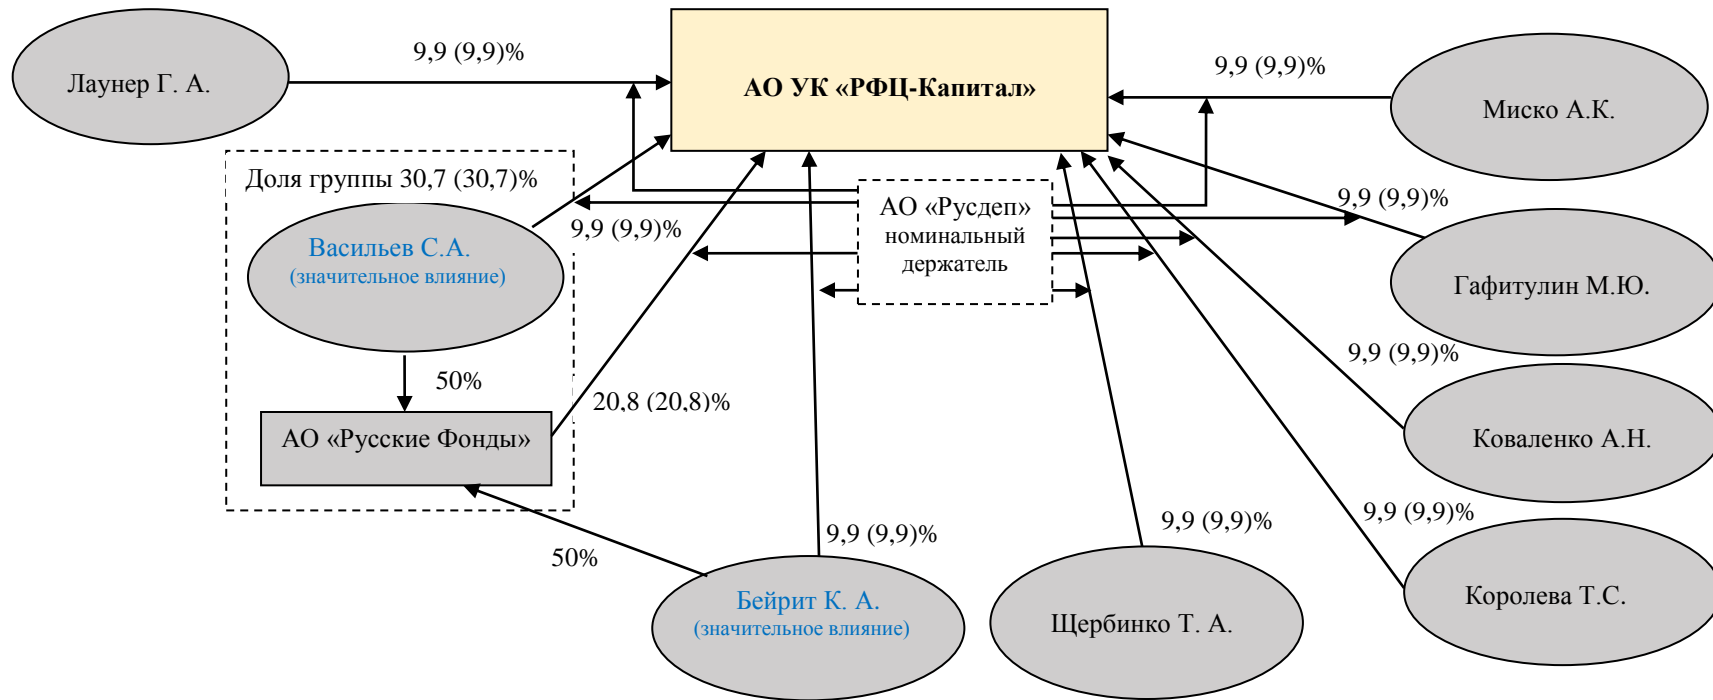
Лаунер Г. А.

9,9 (9,9)%

АО УК «РФЦ-Капитал»

9,9 (9,9)%

Миско А.К.

Доля группы 30,7 (30,7)%

Васильев С.А.
(значительное влияние)

9,9 (9,9)%

АО «Русдеп»
номинальный
держатель

9,9 (9,9)%

Гафитулин М.Ю.

50%

АО «Русские Фонды»

20,8 (20,8)%

9,9 (9,9)%

Коваленко А.Н.

9,9 (9,9)%

9,9 (9,9)%

9,9 (9,9)%

Королева Т.С.

50%

Бейрит К. А.
(значительное влияние)

Щербинко Т. А.